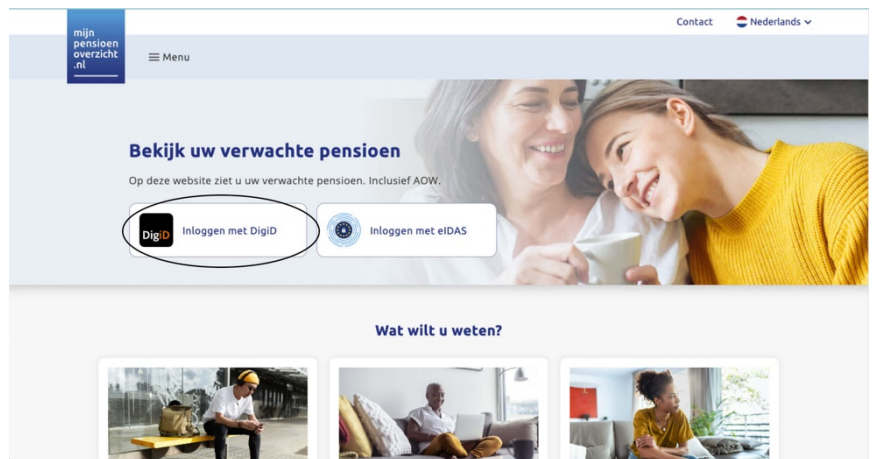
mijn pensioen overzicht .nl

Contact Nederlands

Menu

Bekijk uw verwachte pensioen

Op deze website ziet u uw verwachte pensioen. Inclusief AOW.

DigiD Inloggen met DigiD

Inloggen met eIDAS

Wat wilt u weten?